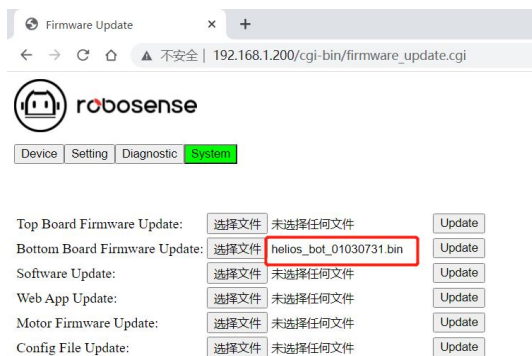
Firmware Update ×  +

← → C ⌂ ▲ 不安全 | 192.168.1.200/cgi-bin/firmware_update.cgi

robosense

Device | Setting | Diagnostic | System

| | | |
|---|---|---|
| Top Board Firmware Update: | 选择文件 未选择任何文件 | Update |
| Bottom Board Firmware Update: | 选择文件 helios_bot_01030731.bin | Update |
| Software Update: | 选择文件 未选择任何文件 | Update |
| Web App Update: | 选择文件 未选择任何文件 | Update |
| Motor Firmware Update: | 选择文件 未选择任何文件 | Update |
| Config File Update: | 选择文件 未选择任何文件 | Update |